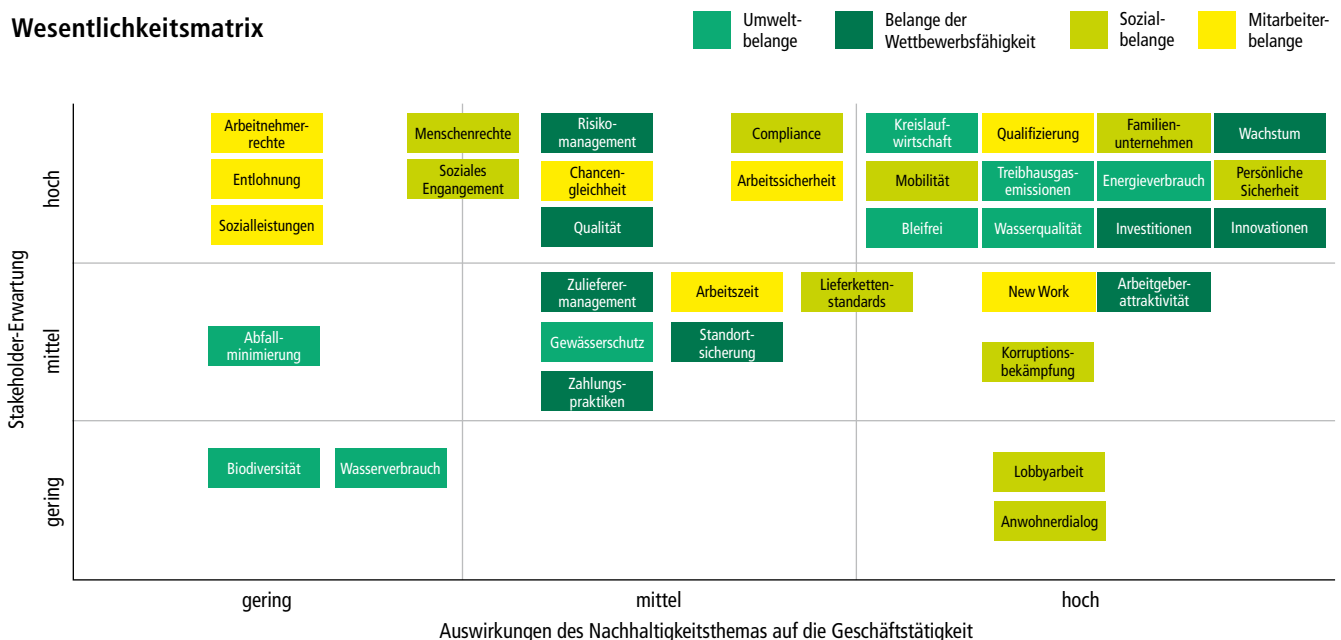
Wesentlichkeitsmatrix

Umweltbelange
Belange der Wettbewerbsfähigkeit
Sozialbelange
Mitarbeiterbelange

Stakeholder-Erwartung
hoch
mittel
gering

Arbeitnehmerrechte
Entlohnung
Sozialleistungen
Menschenrechte
Soziales Engangement
Risikomanagement
Chancengleichheit
Qualität
Compliance
Arbeitssicherheit
Kreislaufwirtschaft
Qualifizierung
Familienunternehmen
Wachstum
Mobilität
Treibhausgasemissionen
Energieverbrauch
Persönliche Sicherheit
Bleifrei
Wasserqualität
Investitionen
Innovationen

Zulieferermanagement
Arbeitszeit
Lieferkettenstandards
New Work
Arbeitgeberattraktivität
Abfallminimierung
Gewässerschutz
Standortsicherung
Korruptionsbekämpfung
Zahlungspraktiken

Biodiversität
Wasserverbrauch
Lobbyarbeit
Anwohnerdialog

gering
mittel
hoch
Auswirkungen des Nachhaltigkeitsthemas auf die Geschäftstätigkeit